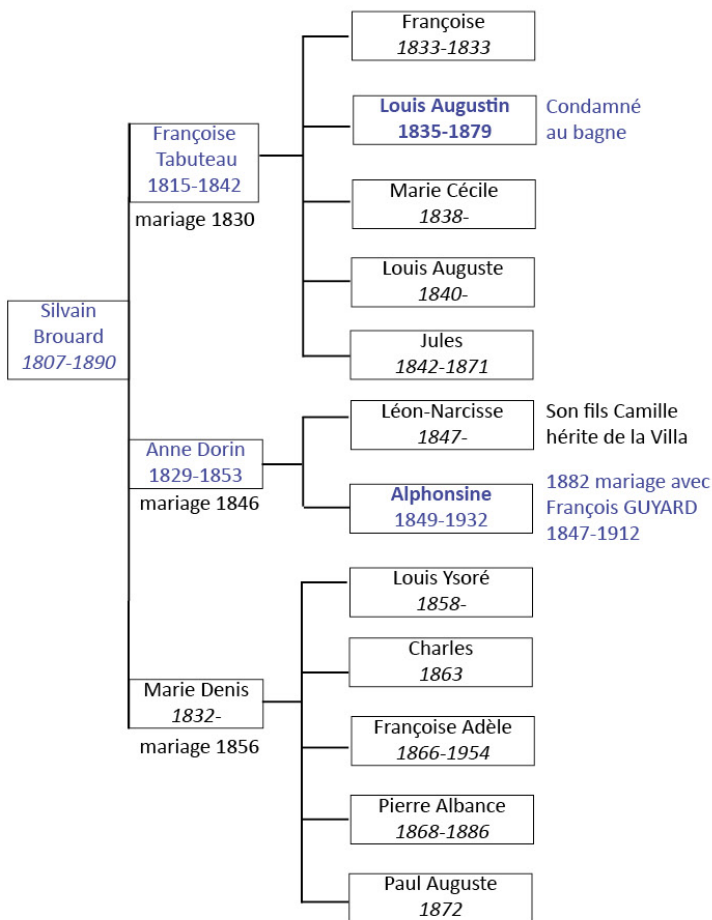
Silvain Brouard
1807-1890

Françoise Tabuteau
1815-1842
mariage 1830

Françoise
1833-1833

Louis Augustin
1835-1879

Condamné au bagne

Marie Cécile
1838-

Louis Auguste
1840-

Jules
1842-1871

Anne Dorin
1829-1853
mariage 1846

Léon-Narcisse
1847-

Son fils Camille hérite de la Villa

Alphonsine
1849-1932

1882 mariage avec François GUYARD 1847-1912

Marie Denis
1832-
mariage 1856

Louis Ysoré
1858-

Charles
1863

Françoise Adèle
1866-1954

Pierre Albance
1868-1886

Paul Auguste
1872